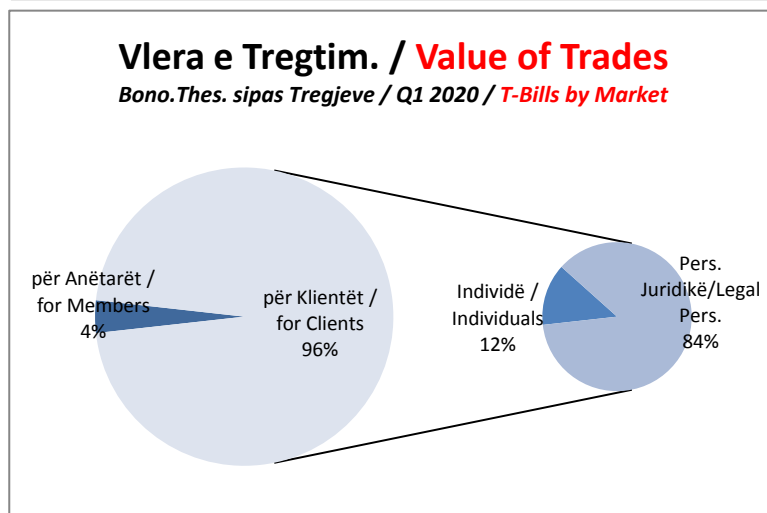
Vlera e Tregtim. / Value of Trades

Bono.Thes. sipas Tregjeve / Q1 2020 / T-Bills by Market

për Anëtarët / for Members 4%

për Klientët / for Clients 96%

Individë / Individuals 12%

Pers. Juridikë/Legal Pers. 84%